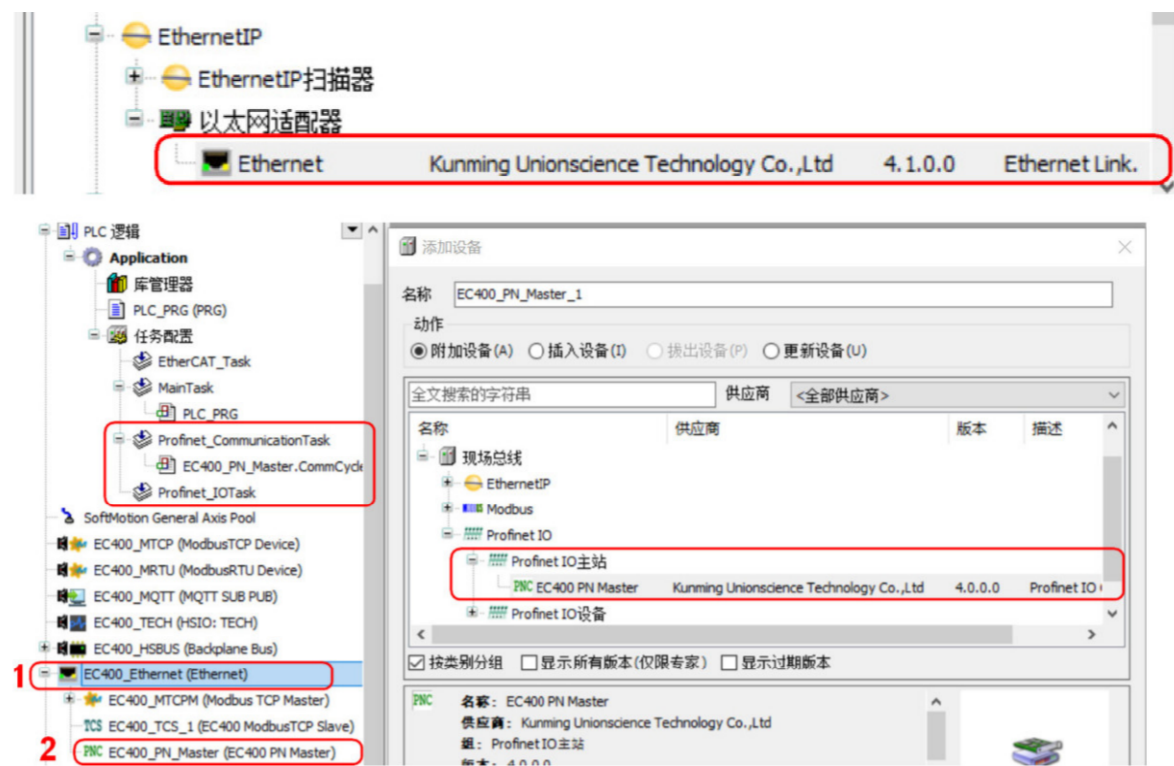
EthernetIP
EthernetIP扫描器
以太网适配器
Ethernet Kunming Unionscience Technology Co.,Ltd 4.1.0.0 Ethernet Link.

PLC 逻辑
Application
库管理器
PLC_PRG (PRG)
任务配置
EtherCAT_Task
MainTask
PLC_PRG
Profinet_CommunicationTask
EC400_PN_Master.CommCycle
Profinet_IOTask
SoftMotion General Axis Pool
EC400_MTCP (ModbusTCP Device)
EC400_MRTU (ModbusRTU Device)
EC400_MQTT (MQTT SUB PUB)
EC400_TECH (HSIO: TECH)
EC400_HSBUS (Backplane Bus)
1 EC400_Ethernet (Ethernet)
EC400_MTCPM (Modbus TCP Master)
TCS EC400_TCS_1 (EC400 ModbusTCP Slave)
2 PNC EC400_PN_Master (EC400 PN Master)

添加设备
名称 EC400_PN_Master_1
动作
附加设备(A) 插入设备(I) 拔出设备(P) 更新设备(U)
全文搜索的字符串 供应商 <全部供应商>
| 名称 | 供应商 | 版本 | 描述 |
|---|---|---|---|
| 现场总线 | | | |
| EthernetIP | | | |
| Modbus | | | |
| Profinet IO | | | |
| Profinet IO主站 | | | |
| PNC EC400 PN Master | Kunming Unionscience Technology Co.,Ltd | 4.0.0.0 | Profinet IO |
| Profinet IO设备 | | | |
按类别分组 显示所有版本 (仅限专家) 显示过期版本
PNC 名称: EC400 PN Master
供应商: Kunming Unionscience Technology Co.,Ltd
组: Profinet IO主站
版本: 4.0.0.0